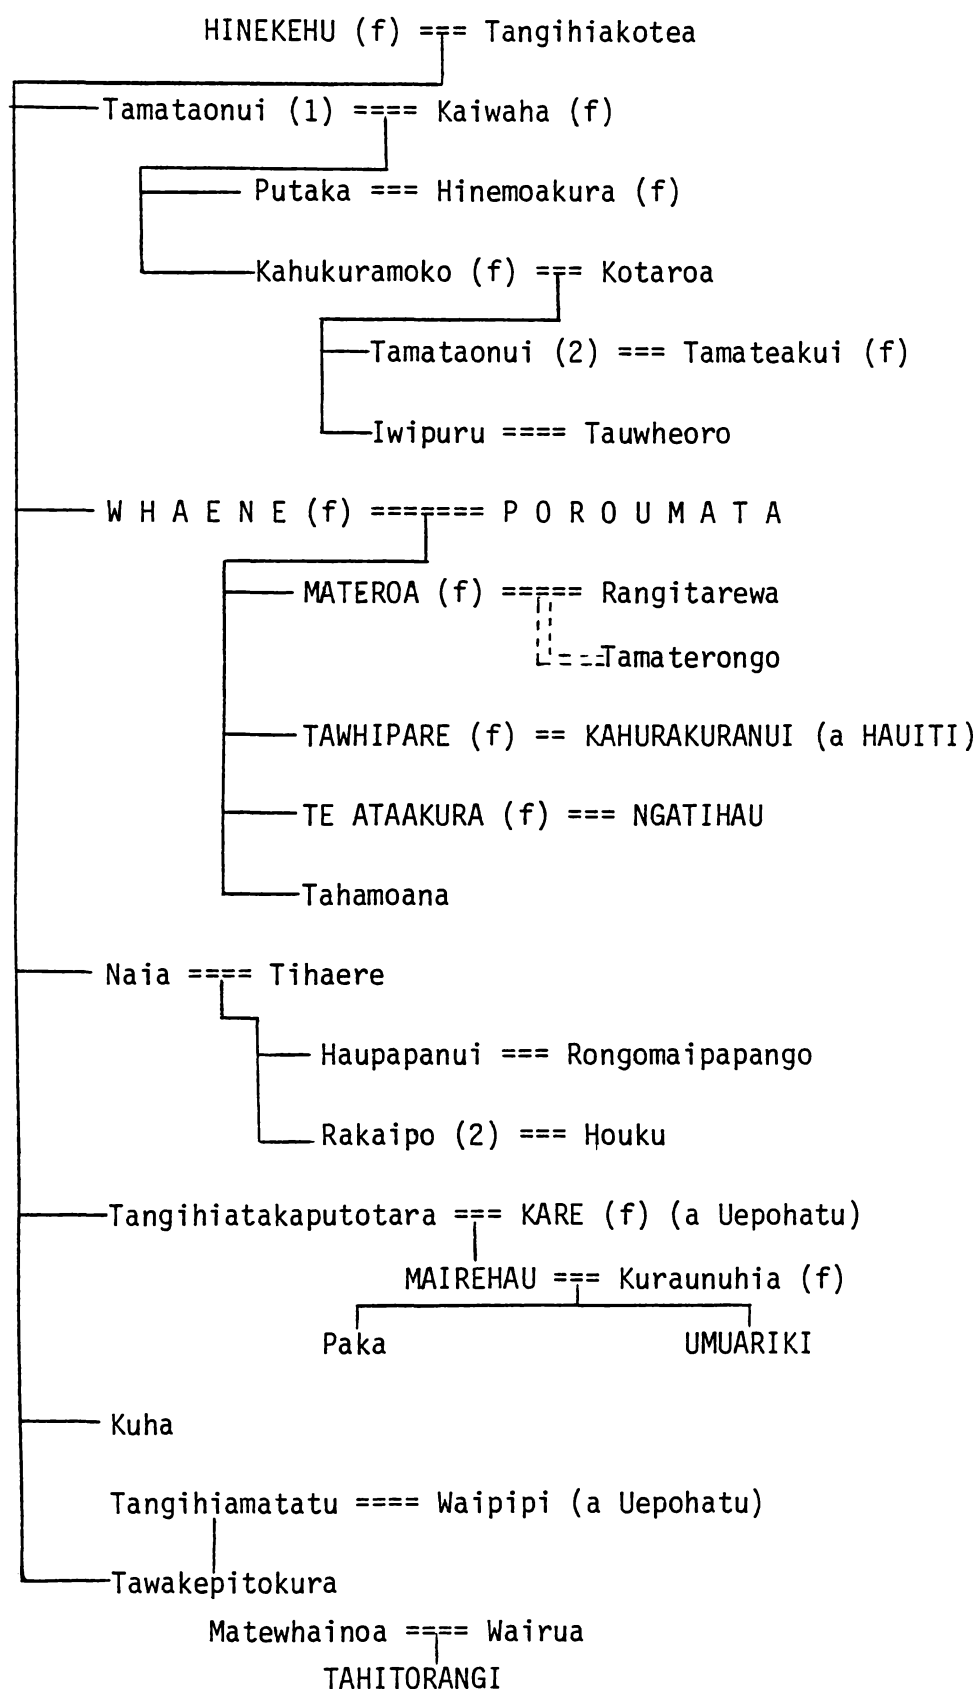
HINEKEHU (f) === Tangihiakotea

Tamataonui (1) ==== Kaiwaha (f)

Putaka === Hinemoakura (f)

Kahukuramoko (f) === Kotaroa

Tamataonui (2) === Tamateakui (f)

Iwipuru ==== Tauwheoro

W H A E N E (f) ======= P O R O U M A T A

MATEROA (f) ===== Rangitarewa

Tamaterongo

TAWHIPARE (f) == KAHURAKURANUI (a HAUITI)

TE ATAAKURA (f) === NGATIHAU

Tahamoana

Naia ==== Tihaere

Haupapanui === Rongomaipapango

Rakaipo (2) === Houku

Tangihiatakaputotara === KARE (f) (a Uepohatu)

MAIREHAU === Kuraunuhia (f)

Paka

UMUARIKI

Kuha

Tangihiamatatu ==== Waipipi (a Uepohatu)

Tawakepitokura

Matewhainoa ==== Wairua

TAHITORANGI